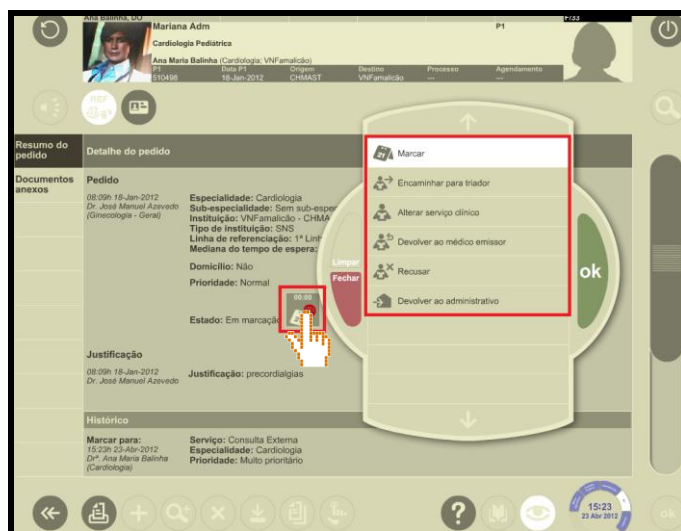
Ana Balinha, DO
Mariana Adm
Cardiologia Pediátrica
Ana Maria Balinha (Cardiologia; VNFamalicão)
P1 510498
Data P1 18-Jan-2012
Origem CHMAST
Destino VNFamalicão
Processo ---
Agendamento ---
P1
F/33

Resumo do pedido
Documentos anexos

Detalhe do pedido

Pedido
08:09h 18-Jan-2012
Dr. José Manuel Azevedo (Ginecologia - Geral)

Especialidade: Cardiologia
Sub-especialidade: Sem sub-esper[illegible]
Instituição: VNFamalicão - CHMA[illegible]
Tipo de instituição: SNS
Linha de referenciação: 1ª Linh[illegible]
Mediana do tempo de espera: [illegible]

Domicílio: Não
Prioridade: Normal

Estado: Em marcação

00:00

Limpar
Fechar

Marcar
Encaminhar para triador
Alterar serviço clínico
Devolver ao médico emissor
Recusar
Devolver ao administrativo

ok

Justificação
08:09h 18-Jan-2012
Dr. José Manuel Azevedo
Justificação: precordialgias

Histórico
Marcar para:
15:23h 23-Abr-2012
Drª. Ana Maria Balinha (Cardiologia)
Serviço: Consulta Externa
Especialidade: Cardiologia
Prioridade: Muito prioritário

15:23
23 Abr 2012
ok